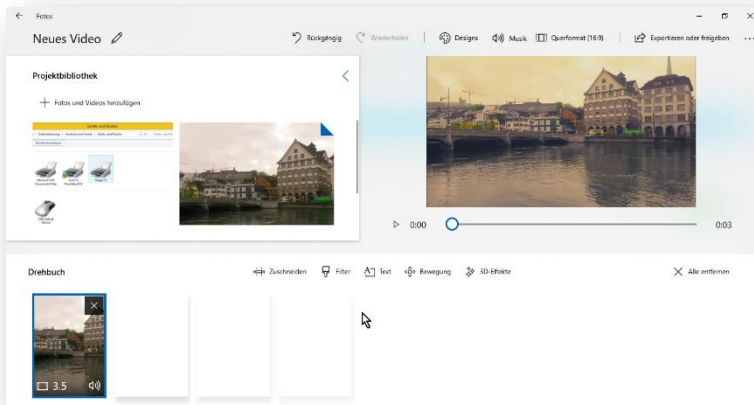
Fotos

Neues Video

Rückgängig Wiederholen Designs Musik Querformat (16:9) Exportieren oder freigeben

Projektbibliothek

Fotos und Videos hinzufügen

Geräte und Drucker

0:00 0:03

Drehbuch

Zuschneiden Filter Text Bewegung 3D-Effekte Alle entfernen

3.5